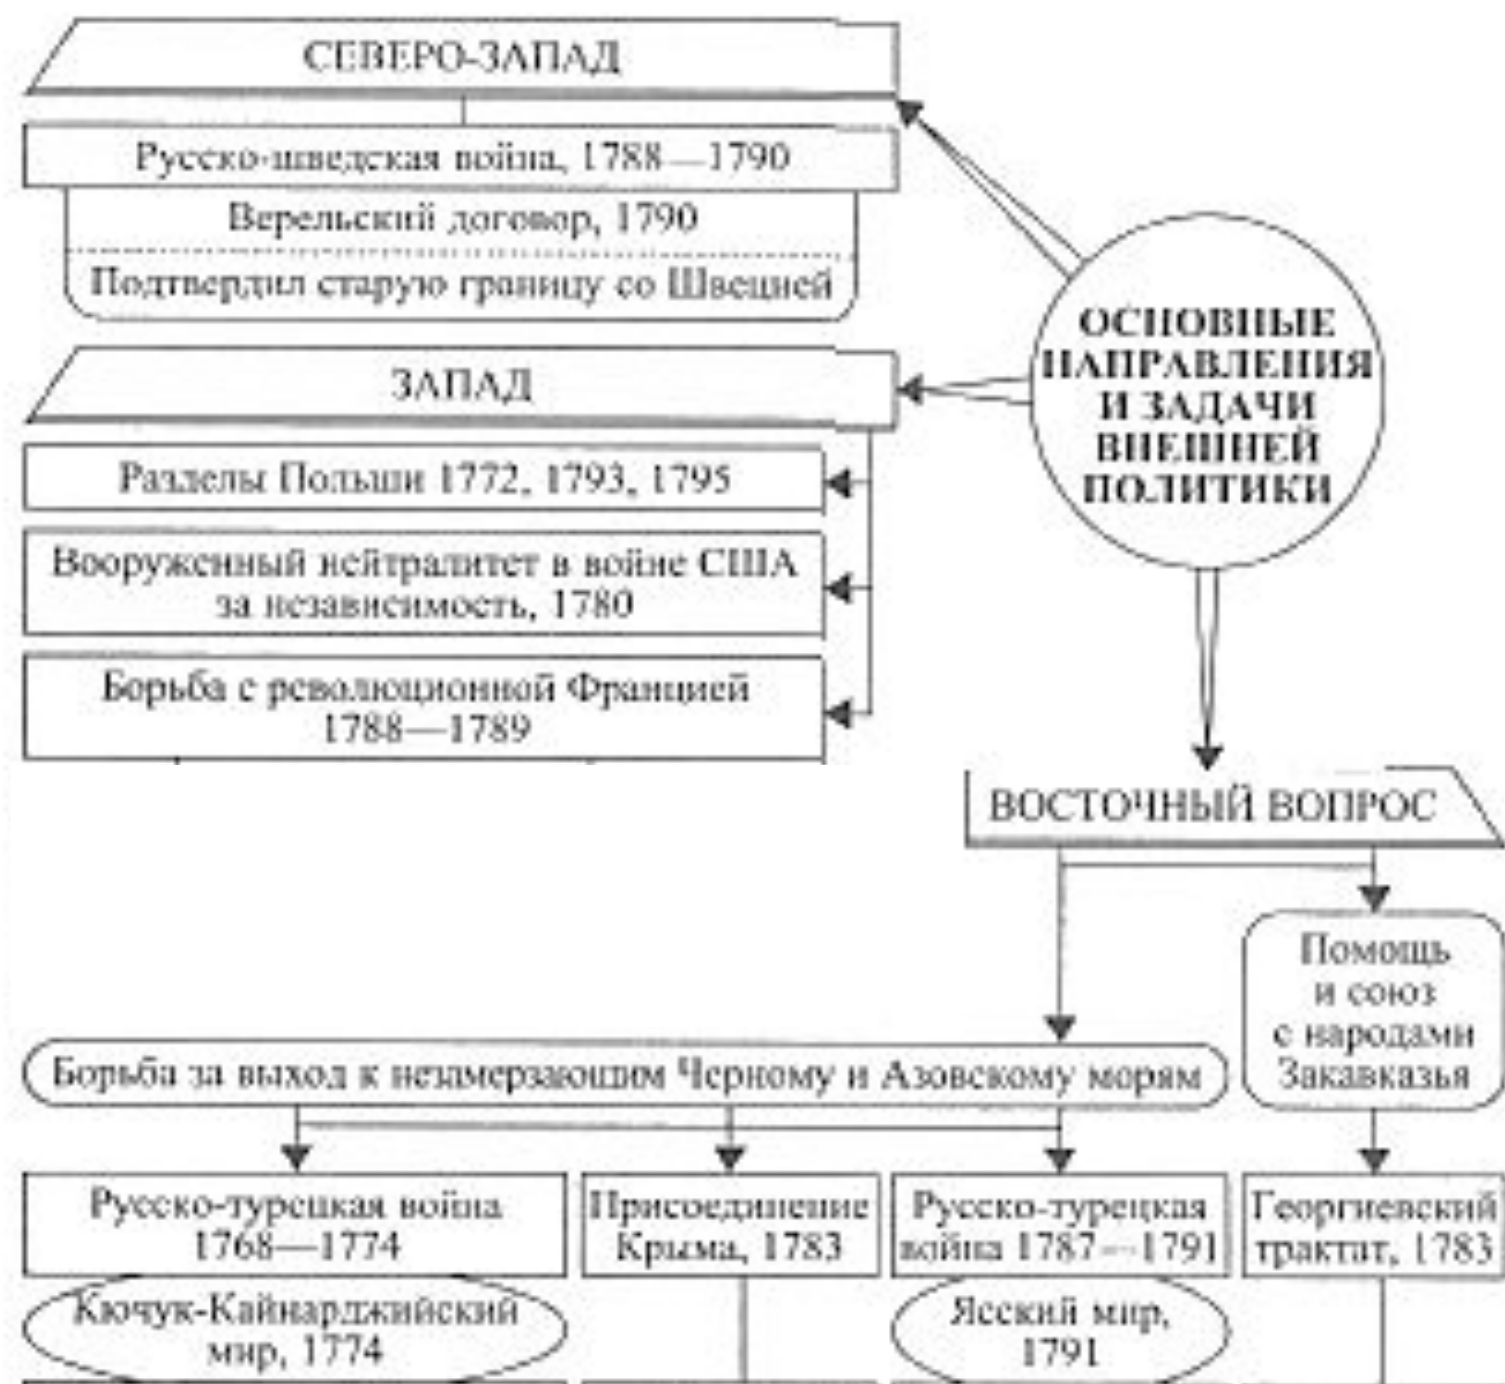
СЕВЕРО-ЗАПАД

Русско-шведская война, 1788—1790

Верельский договор, 1790

Подтвердил старую границу со Швецией

ОСНОВНЫЕ НАПРАВЛЕНИЯ И ЗАДАЧИ ВНЕШНЕЙ ПОЛИТИКИ

ЗАПАД

Разделы Польши 1772, 1793, 1795

Вооруженный нейтралитет в войне США за независимость, 1780

Борьба с революционной Францией 1788—1789

ВОСТОЧНЫЙ ВОПРОС

Помощь и союз с народами Закавказья

Борьба за выход к незамерзающим Черному и Азовскому морям

Русско-турецкая война 1768—1774

Кючук-Кайнарджийский мир, 1774

Присоединение Крыма, 1783

Русско-турецкая война 1787—1791

Ясский мир, 1791

Георгиевский трактат, 1783